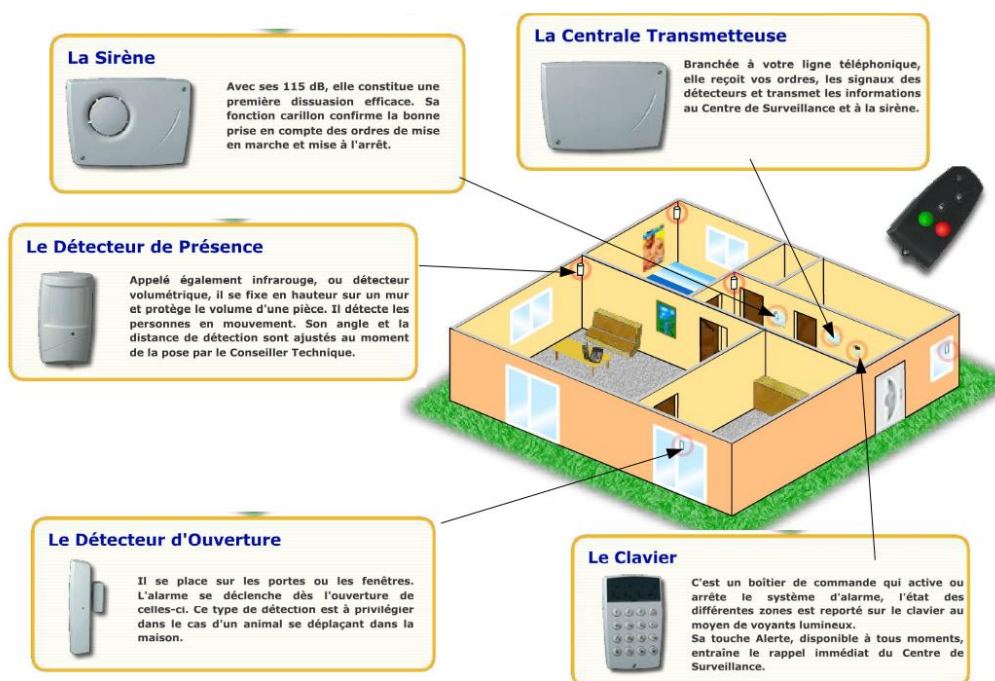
La Sirène

Avec ses 115 dB, elle constitue une première dissuasion efficace. Sa fonction carillon confirme la bonne prise en compte des ordres de mise en marche et mise à l'arrêt.

La Centrale Transmetteuse

Branchée à votre ligne téléphonique, elle reçoit vos ordres, les signaux des détecteurs et transmet les informations au Centre de Surveillance et à la sirène.

Le Détecteur de Présence

Appelé également infrarouge, ou détecteur volumétrique, il se fixe en hauteur sur un mur et protège le volume d'une pièce. Il détecte les personnes en mouvement. Son angle et la distance de détection sont ajustés au moment de la pose par le Conseiller Technique.

Le Détecteur d'Ouverture

Il se place sur les portes ou les fenêtres. L'alarme se déclenche dès l'ouverture de celles-ci. Ce type de détection est à privilégier dans le cas d'un animal se déplaçant dans la maison.

Le Clavier

C'est un boîtier de commande qui active ou arrête le système d'alarme, l'état des différentes zones est reporté sur le clavier au moyen de voyants lumineux.
Sa touche Alerte, disponible à tous moments, entraîne le rappel immédiat du Centre de Surveillance.